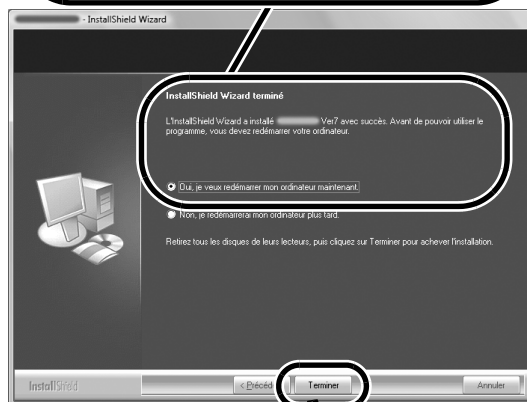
- InstallShield Wizard

InstallShield Wizard terminé

L'InstallShield Wizard a installé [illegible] Ver7 avec succès. Avant de pouvoir utiliser le programme, vous devez redémarrer votre ordinateur.

Oui, je veux redémarrer mon ordinateur maintenant.

Non, je redémarrerai mon ordinateur plus tard.

Retirez tous les disques de leurs lecteurs, puis cliquez sur Terminer pour achever l'installation.

InstallShield

< Précédent

Terminer

Annuler